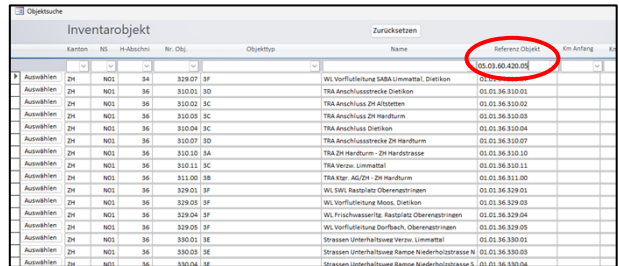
Objektsuche

Inventarobjekt

Zurücksetzen

| | Kanton | NS | H-Abschi | Nr. Obj. | Objekttyp | Name | Referenz Objekt | Km Anfang | Kn |
|---|---|---|---|---|---|---|---|---|---|
| | | | | | | | 05.03.60.420.05 | | |
| Auswählen | ZH | N01 | 34 | 329.07 | 3F | WL Vorflutleitung SABA Limmattal, Dietikon | 01.01.34.329.07 | | |
| Auswählen | ZH | N01 | 36 | 310.01 | 3D | TRA Anschlussstrecke Dietikon | 01.01.36.310.01 | | |
| Auswählen | ZH | N01 | 36 | 310.02 | 3C | TRA Anschluss ZH Altstetten | 01.01.36.310.02 | | |
| Auswählen | ZH | N01 | 36 | 310.03 | 3C | TRA Anschluss ZH Hardturm | 01.01.36.310.03 | | |
| Auswählen | ZH | N01 | 36 | 310.04 | 3C | TRA Anschluss Dietikon | 01.01.36.310.04 | | |
| Auswählen | ZH | N01 | 36 | 310.07 | 3D | TRA Anschlussstrecke ZH Hardturm | 01.01.36.310.07 | | |
| Auswählen | ZH | N01 | 36 | 310.10 | 3A | TRA ZH Hardturm - ZH Hardstrasse | 01.01.36.310.10 | | |
| Auswählen | ZH | N01 | 36 | 310.11 | 3C | TRA Verzw. Limmattal | 01.01.36.310.11 | | |
| Auswählen | ZH | N01 | 36 | 311.00 | 3B | TRA Ktgr. AG/ZH - ZH Hardturm | 01.01.36.311.00 | | |
| Auswählen | ZH | N01 | 36 | 329.01 | 3F | WL SWL Rastplatz Oberengstringen | 01.01.36.329.01 | | |
| Auswählen | ZH | N01 | 36 | 329.03 | 3F | WL Vorflutleitung Moos, Dietikon | 01.01.36.329.03 | | |
| Auswählen | ZH | N01 | 36 | 329.04 | 3F | WL Frischwasserltg. Rastplatz Oberengstringen | 01.01.36.329.04 | | |
| Auswählen | ZH | N01 | 36 | 329.05 | 3F | WL Vorflutleitung Dorfbach, Oberengstringen | 01.01.36.329.05 | | |
| Auswählen | ZH | N01 | 36 | 330.01 | 3E | Strassen Unterhaltsweg Verzw. Limmattal | 01.01.36.330.01 | | |
| Auswählen | ZH | N01 | 36 | 330.03 | 3E | Strassen Unterhaltsweg Rampe Niederholzstrasse N | 01.01.36.330.03 | | |
| Auswählen | ZH | N01 | 36 | 330.04 | 3E | Strassen Unterhaltsweg Rampe Niederholzstrasse S | 01.01.36.330.04 | | |